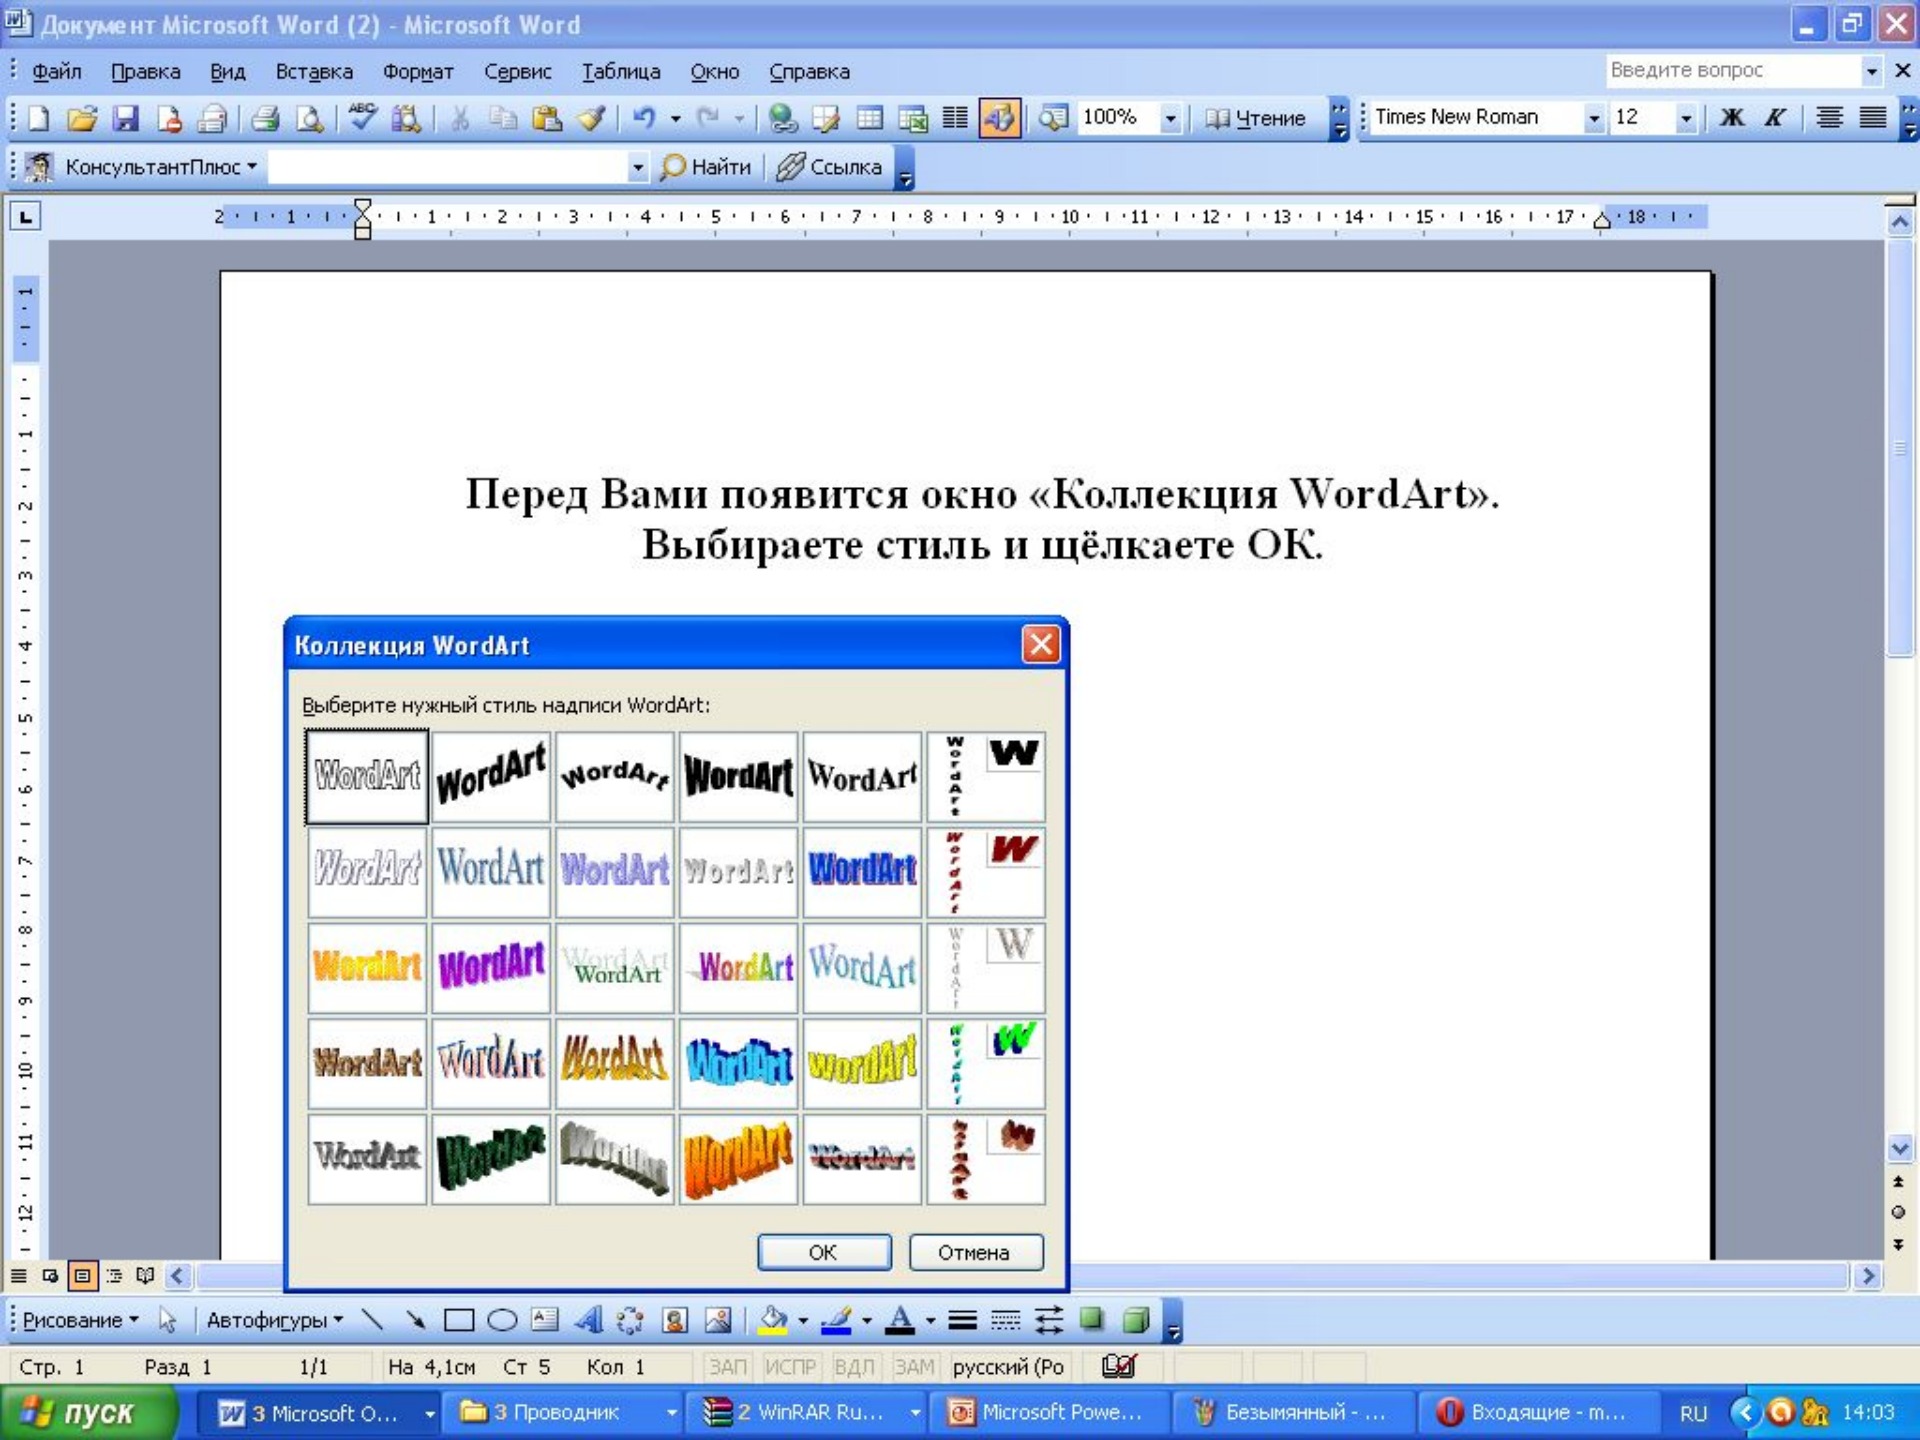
Документ Microsoft Word (2) - Microsoft Word

Файл Правка Вид Вставка Формат Сервис Таблица Окно Справка

Введите вопрос

100% Чтение Times New Roman 12 Ж К

КонсультантПлюс Найти Ссылка

2 · 1 · 1 · 2 · 3 · 4 · 5 · 6 · 7 · 8 · 9 · 10 · 11 · 12 · 13 · 14 · 15 · 16 · 17 · 18

Перед Вами появится окно «Коллекция WordArt».
Выбираете стиль и щёлкаете ОК.

Коллекция WordArt

Выберите нужный стиль надписи WordArt:

| WordArt | WordArt | WordArt | WordArt | WordArt | WordArt W |
|---|---|---|---|---|---|
| WordArt | WordArt | WordArt | WordArt | WordArt | WordArt W |
| WordArt | WordArt | WordArt | WordArt | WordArt | WordArt W |
| WordArt | WordArt | WordArt | WordArt | WordArt | WordArt W |
| WordArt | WordArt | WordArt | WordArt | WordArt | WordArt W |

ОК Отмена

Рисование Автофигуры

Стр. 1 Разд 1 1/1 На 4,1см Ст 5 Кол 1 ЗАП ИСПР ВДЛ ЗАМ русский (Ро

пуск 3 Microsoft O... 3 Проводник 2 WinRAR Ru... Microsoft Powe... Безымянный - ... Входящие - m... RU 14:03